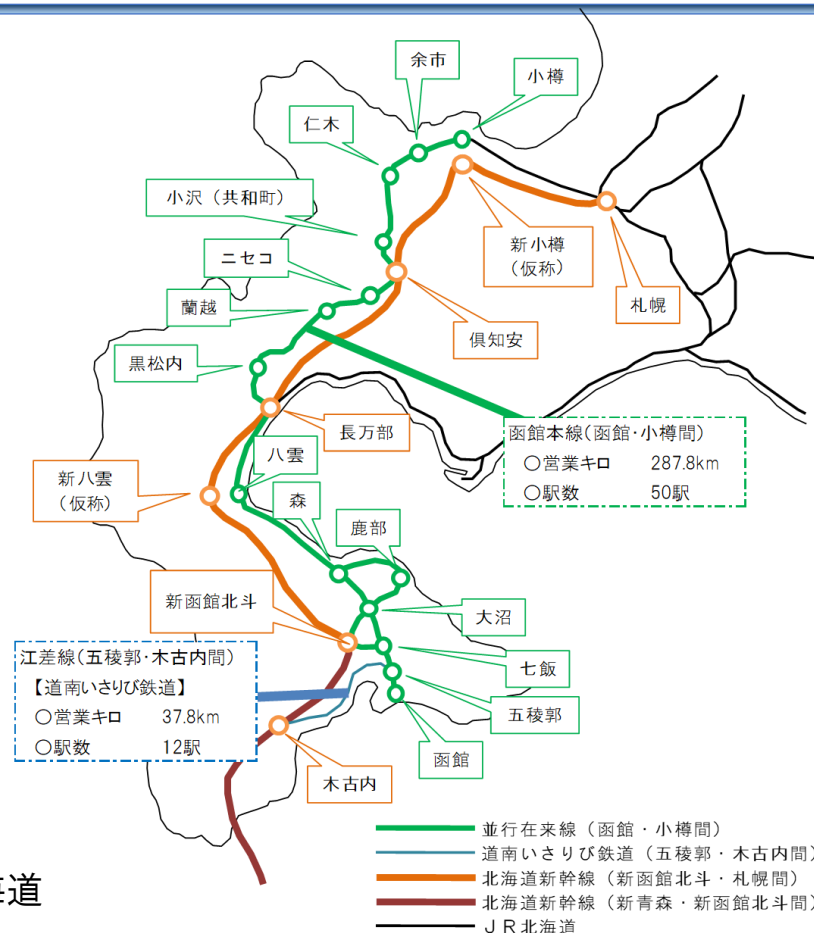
余市

小樽

仁木

小沢（共和町）

ニセコ

新小樽
（仮称）

蘭越

札幌

倶知安

黒松内

長万部

函館本線（函館・小樽間）
○営業キロ　287.8km
○駅数　50駅

八雲

新八雲
（仮称）

森

鹿部

新函館北斗

大沼

江差線（五稜郭・木古内間）
【道南いさりび鉄道】
○営業キロ　37.8km
○駅数　12駅

七飯

五稜郭

函館

木古内

並行在来線（函館・小樽間）
道南いさりび鉄道（五稜郭・木古内間）
北海道新幹線（新函館北斗・札幌間）
北海道新幹線（新青森・新函館北斗間）
ＪＲ北海道

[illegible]道